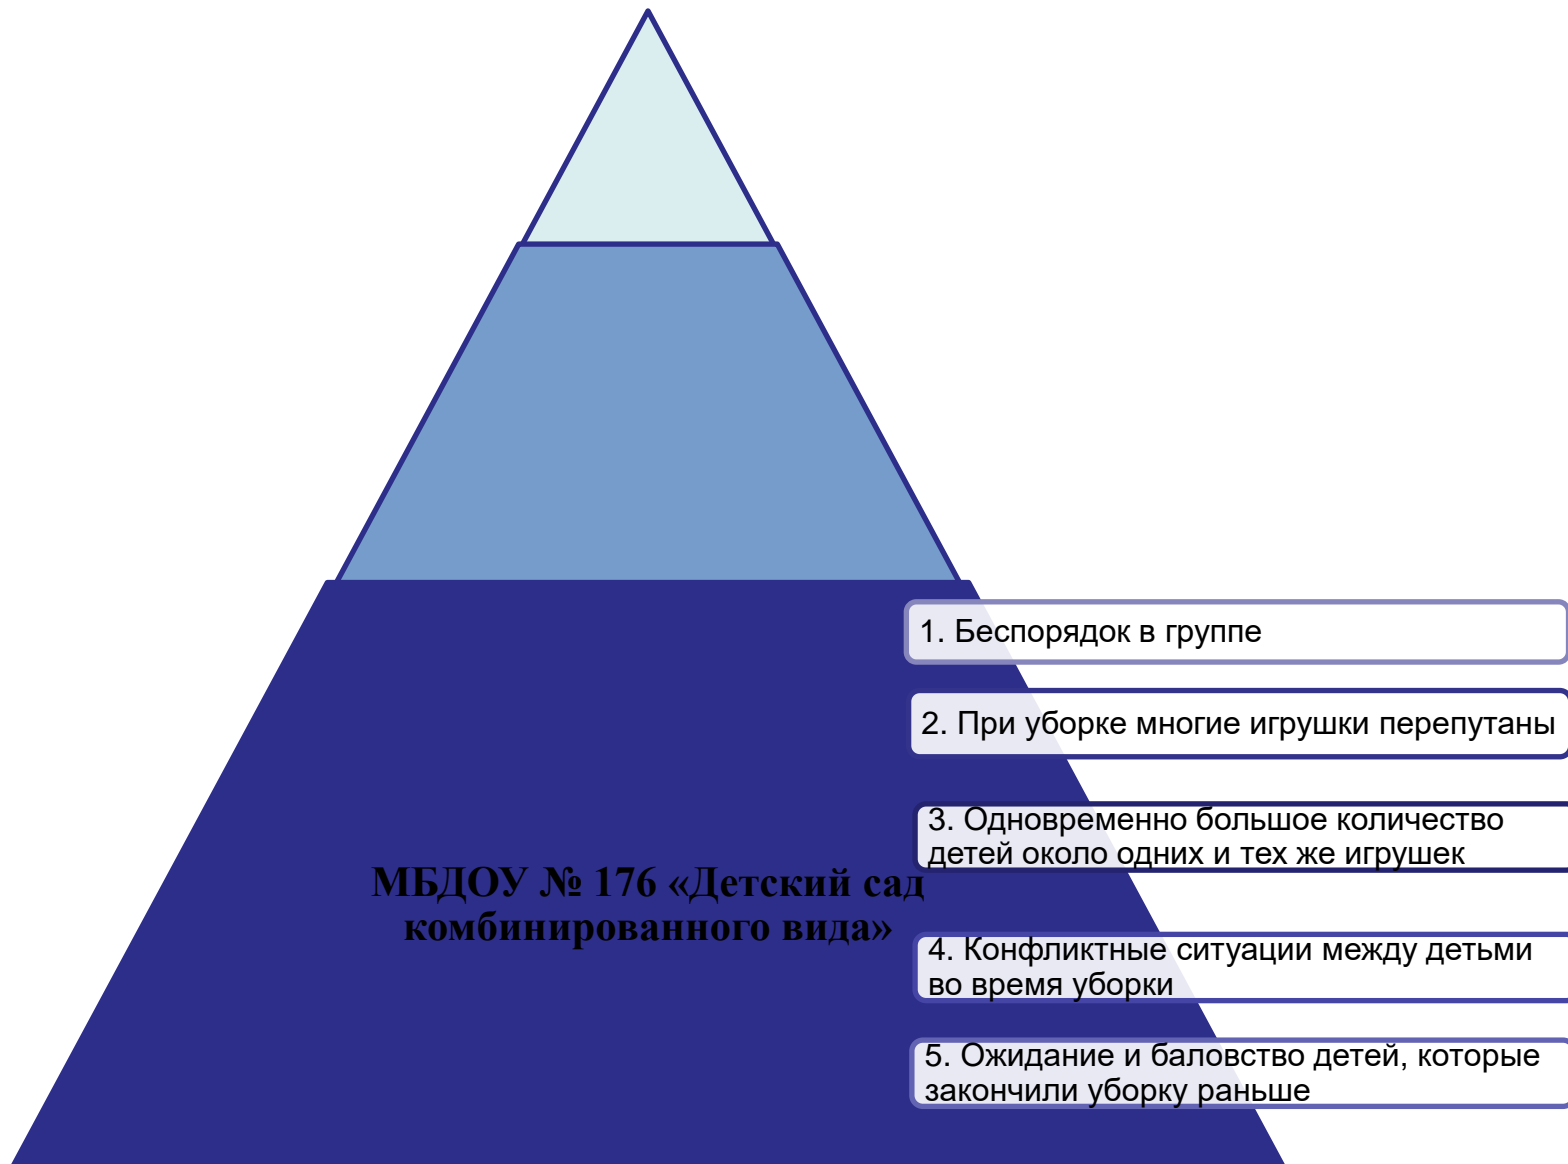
МБДОУ № 176 «Детский сад комбинированного вида»

1. Беспорядок в группе

2. При уборке многие игрушки перепутаны

3. Одновременно большое количество детей около одних и тех же игрушек

4. Конфликтные ситуации между детьми во время уборки

5. Ожидание и баловство детей, которые закончили уборку раньше